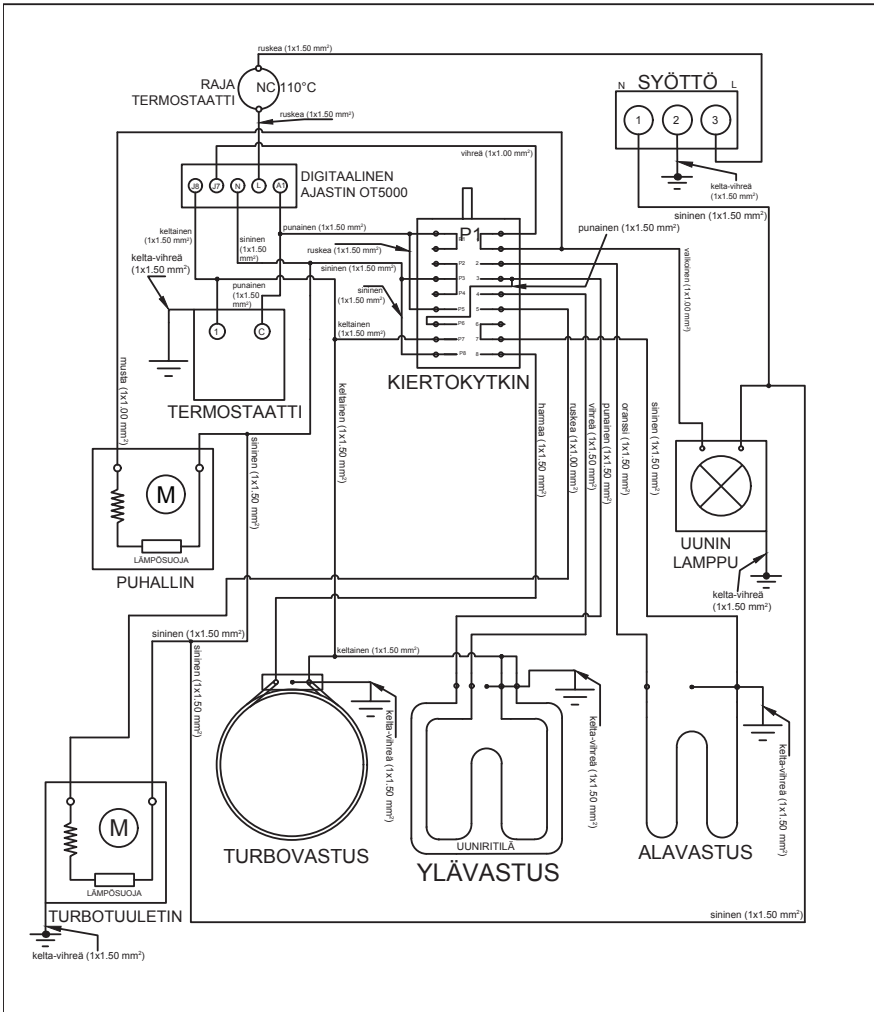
ruskea (1x1.50 mm²)
RAJA TERMOSTAATTI
NC 110°C
ruskea (1x1.50 mm²)
N SYÖTTÖ L
1 2 3
vihreä (1x1.00 mm²)
DIGITAALINEN AJASTIN OT5000
J8 J7 N L A1
kelta-vihreä (1x1.50 mm²)
sininen (1x1.50 mm²)
keltainen (1x1.50 mm²)
kelta-vihreä (1x1.50 mm²)
punainen (1x1.50 mm²)
sininen (1x1.50 mm²)
P1
punainen (1x1.50 mm²)
ruskea (1x1.50 mm²)
valkoinen (1x1.00 mm²)
sininen (1x1.50 mm²)
P2 P3 P4 P5 P6 P7 P8
1 2 3 4 5 6 7 8
punainen (1x1.50 mm²)
sininen (1x1.50 mm²)
1 C
keltainen (1x1.50 mm²)
musta (1x1.00 mm²)
TERMOSTAATTI
KIERTOKYTKIN
keltainen (1x1.50 mm²)
harmaa (1x1.50 mm²)
ruskea (1x1.00 mm²)
vihreä (1x1.50 mm²)
punainen (1x1.50 mm²)
oranssi (1x1.50 mm²)
sininen (1x1.50 mm²)
sininen (1x1.50 mm²)
M
LÄMPÖSUOJA
PUHALLIN
UUNIN LAMPPU
kelta-vihreä (1x1.50 mm²)
sininen (1x1.50 mm²)
sininen (1x1.50 mm²)
keltainen (1x1.50 mm²)
kelta-vihreä (1x1.50 mm²)
kelta-vihreä (1x1.50 mm²)
kelta-vihreä (1x1.50 mm²)
M
LÄMPÖSUOJA
TURBOVASTUS
UUNIRITILÄ
YLÄVASTUS
ALAVASTUS
TURBOTUULETIN
sininen (1x1.50 mm²)
kelta-vihreä (1x1.50 mm²)